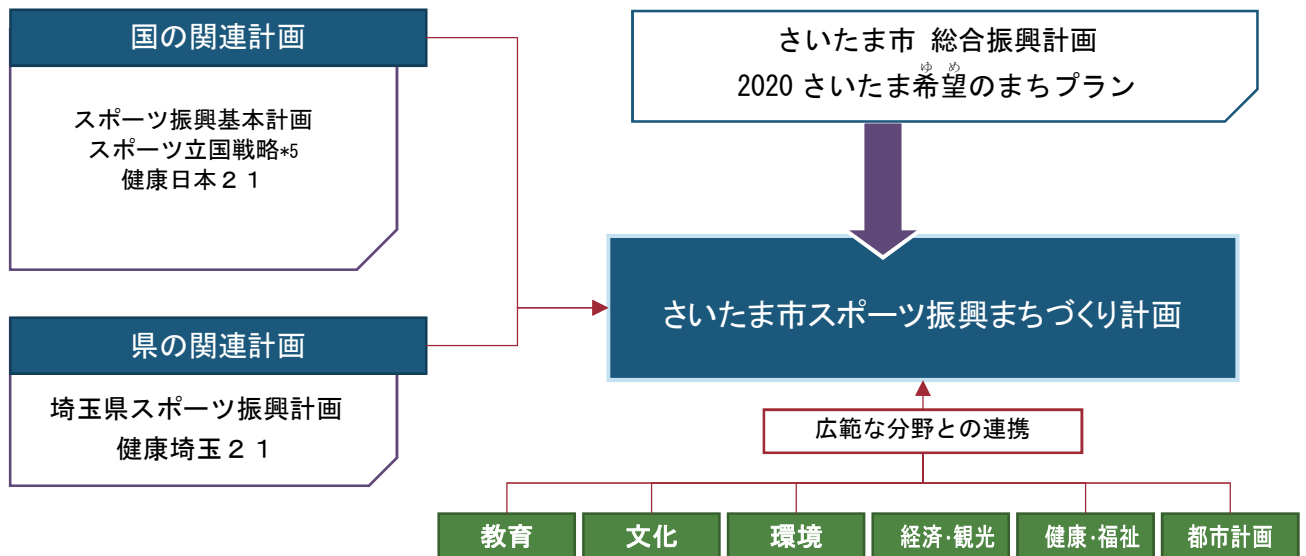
国の関連計画

スポーツ振興基本計画
スポーツ立国戦略*5
健康日本２１

県の関連計画

埼玉県スポーツ振興計画
健康埼玉２１

さいたま市 総合振興計画
2020 さいたま希望（ゆめ）のまちプラン

さいたま市スポーツ振興まちづくり計画

広範な分野との連携

教育

文化

環境

経済･観光

健康･福祉

都市計画